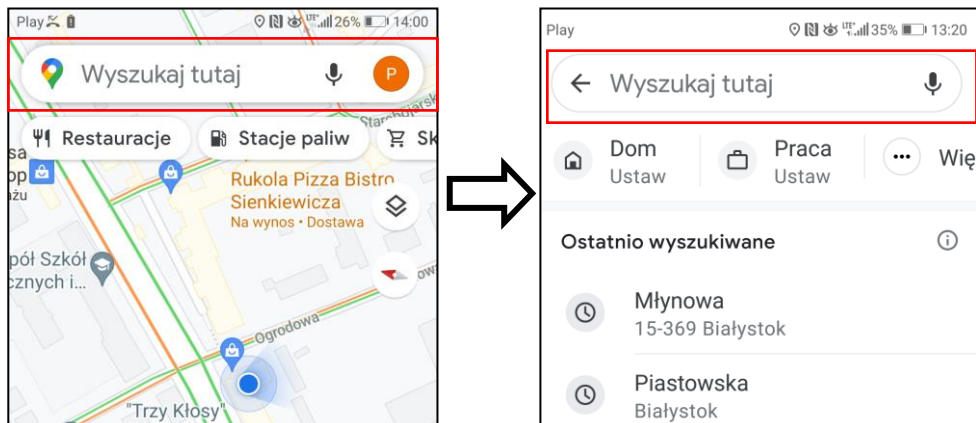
Play 26% 14:00

Wyszukaj tutaj

P

Restauracje

Stacje paliw

Sk

Starobiarska

sa

op

Rukola Pizza Bistro Sienkiewicza

Na wynos • Dostawa

pół Szkół

cznych i...

Ogrodowa

"Trzy Kłosy"

Play 35% 13:20

Wyszukaj tutaj

Dom

Ustaw

Praca

Ustaw

Wię

Ostatnio wyszukiwane

Młynowa

15-369 Białystok

Piastowska

Białystok